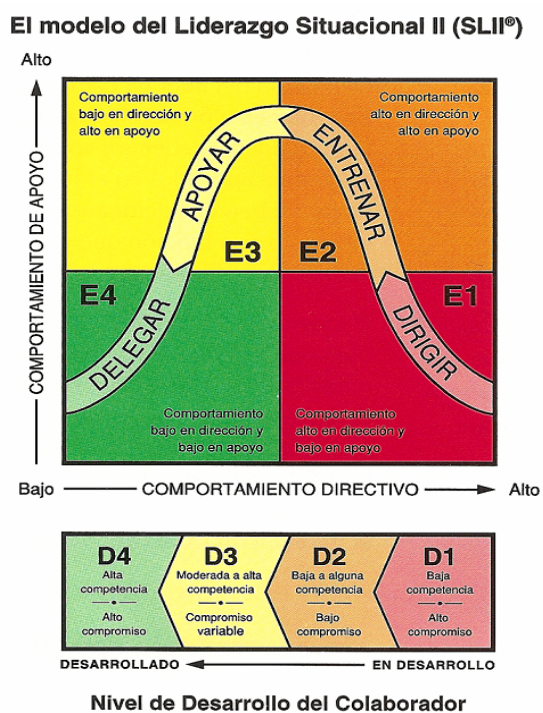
El modelo del Liderazgo Situacional II (SLII®)

Alto

COMPORTAMIENTO DE APOYO

Comportamiento bajo en dirección y alto en apoyo

Comportamiento alto en dirección y alto en apoyo

APOYAR

ENTRENAR

E3

E2

E4

E1

DELEGAR

DIRIGIR

Comportamiento bajo en dirección y bajo en apoyo

Comportamiento alto en dirección y bajo en apoyo

Bajo — COMPORTAMIENTO DIRECTIVO — Alto

| D4 | D3 | D2 | D1 |
|---|---|---|---|
| Alta competencia | Moderada a alta competencia | Baja a alguna competencia | Baja competencia |
| Alto compromiso | Compromiso variable | Bajo compromiso | Alto compromiso |

DESARROLLADO — EN DESARROLLO

Nivel de Desarrollo del Colaborador